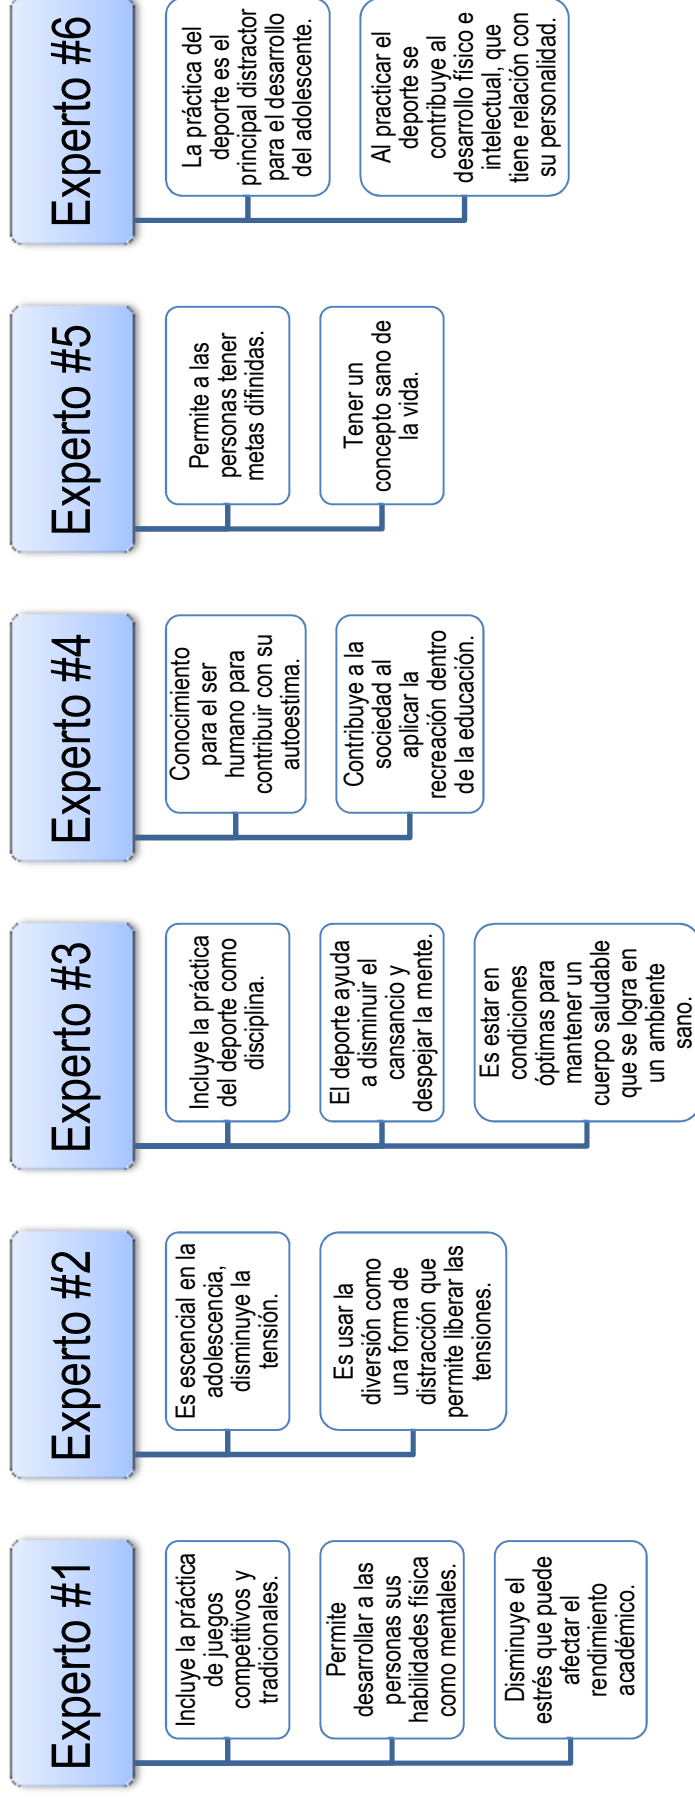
Experto #1

Incluye la práctica de juegos competitivos y tradicionales.

Permite desarrollar a las personas sus habilidades física como mentales.

Disminuye el estrés que puede afectar el rendimiento académico.

Experto #2

Es escencial en la adolescencia, disminuye la tensión.

Es usar la diversión como una forma de distracción que permite liberar las tensiones.

Experto #3

Incluye la práctica del deporte como disciplina.

El deporte ayuda a disminuir el cansancio y despejar la mente.

Es estar en condiciones óptimas para mantener un cuerpo saludable que se logra en un ambiente sano.

Experto #4

Conocimiento para el ser humano para contribuir con su autoestima.

Contribuye a la sociedad al aplicar la recreación dentro de la educación.

Experto #5

Permite a las personas tener metas difinidas.

Tener un concepto sano de la vida.

Experto #6

La práctica del deporte es el principal distractor para el desarrollo del adolescente.

Al practicar el deporte se contribuye al desarrollo físico e intelectual, que tiene relación con su personalidad.